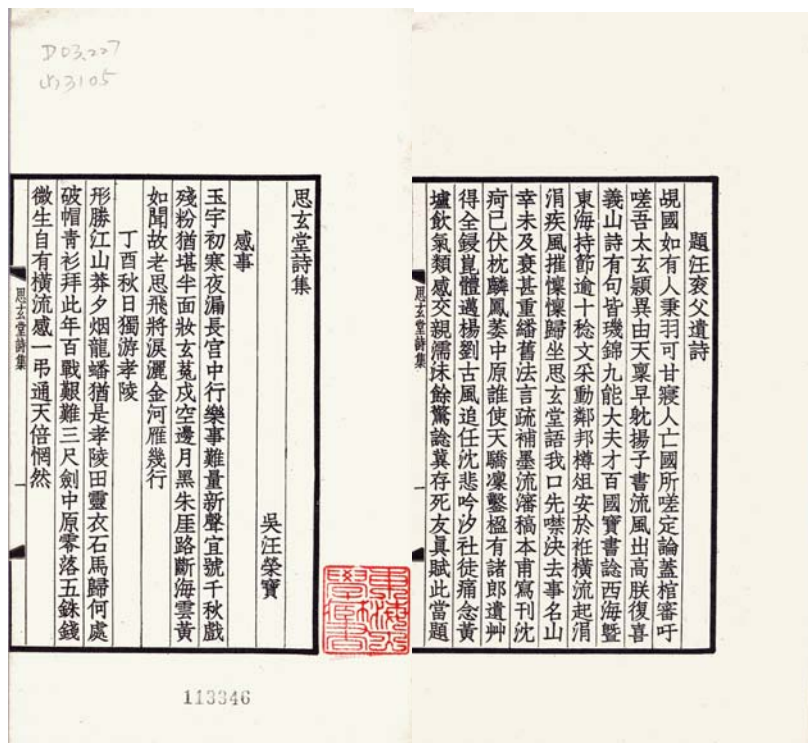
D03227
山3105

思玄堂詩集

吴汪榮寶

感事

玉宇初寒夜漏長宫中行樂事難量新聲宜號千秋歲殘粉猶堪半面妝玄菟戍空邊月黑朱厓路斷海雲黄如聞故老思飛將淚灑金河雁幾行

丁酉秋日獨游孝陵

形勝江山莽夕烟龍蟠猶是孝陵田靈衣石馬歸何處破帽青衫拜此年百戰艱難三尺劍中原零落五銖錢微生自有横流感一弔通天倍惘然

113346

思玄堂詩集

題汪袞父遺詩

覗國如有人秉羽可廿寢人亡國所嗟定論蓋棺審吁嗟吾太玄穎異由天稟早躭揚子書流風出高朕復喜義山詩有句皆璣錦九能大夫才百國寶書諗西海暨東海持節逾十稔文采動鄰邦樽俎安於衽横流起涓涓疾風摧懍懍歸坐思玄堂語我口先噤決去事名山幸未及衰甚重繙舊法言疏補墨流瀋稿本甫寫刊沈疴已伏枕麟鳳萎中原誰使天驕凜鑿楹有諸郎遺艸得全錽崑體遘楊劉古風追任沈悲吟汐社徒痛念黄壚飲氣類感交親濡沫餘驚諗冀存死友具賦此當題